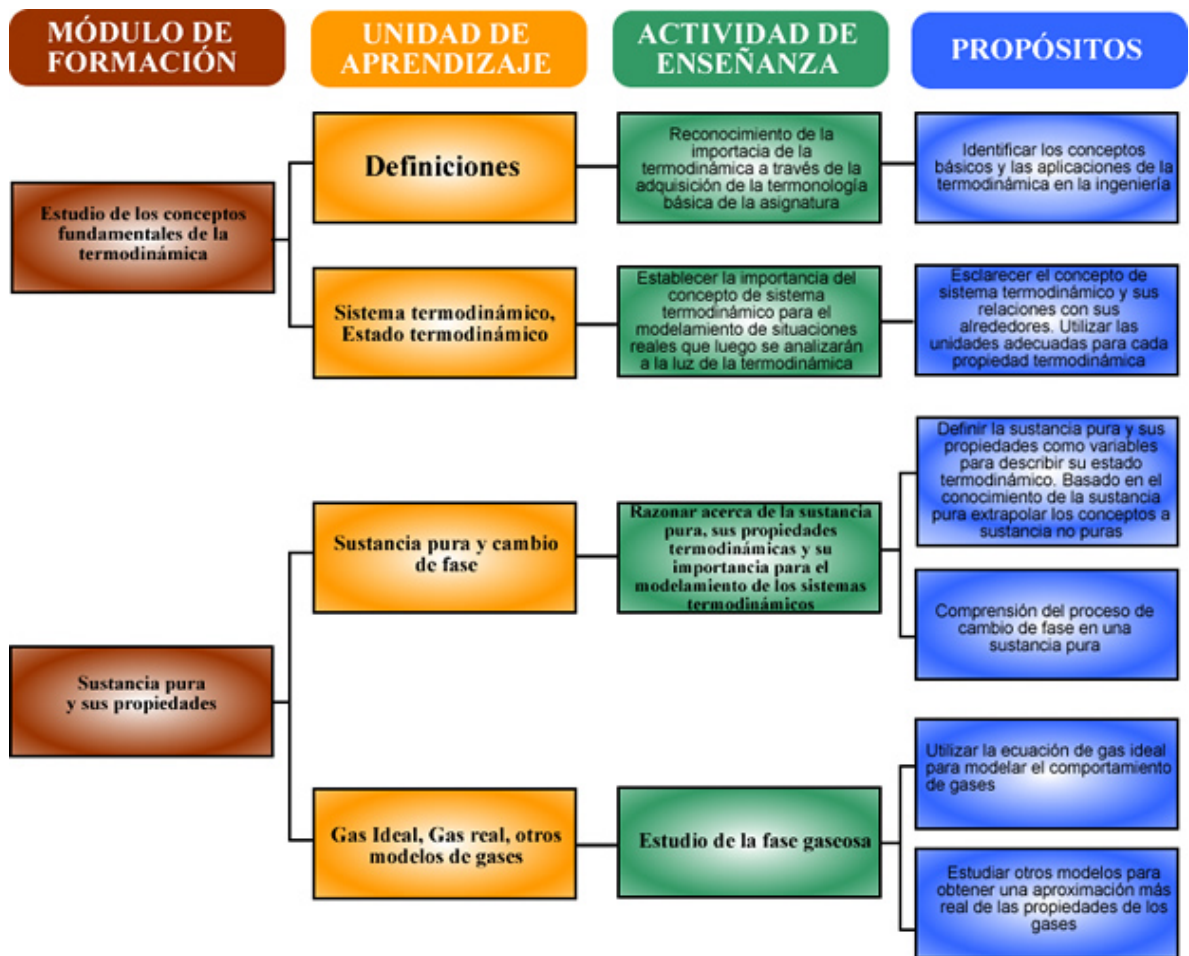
MÓDULO DE FORMACIÓN

UNIDAD DE APRENDIZAJE

ACTIVIDAD DE ENSEÑANZA

PROPÓSITOS

Estudio de los conceptos fundamentales de la termodinámica

Definiciones

Reconocimiento de la importacia de la termodinámica a través de la adquisición de la termonología básica de la asignatura

Identificar los conceptos básicos y las aplicaciones de la termodinámica en la ingeniería

Sistema termodinámico, Estado termodinámico

Establecer la importancia del concepto de sistema termodinámico para el modelamiento de situaciones reales que luego se analizarán a la luz de la termodinámica

Esclarecer el concepto de sistema termodinámico y sus relaciones con sus alrededores. Utilizar las unidades adecuadas para cada propiedad termodinámica

Sustancia pura y sus propiedades

Sustancia pura y cambio de fase

Razonar acerca de la sustancia pura, sus propiedades termodinámicas y su importancia para el modelamiento de los sistemas termodinámicos

Definir la sustancia pura y sus propiedades como variables para describir su estado termodinámico. Basado en el conocimiento de la sustancia pura extrapolar los conceptos a sustancia no puras

Comprensión del proceso de cambio de fase en una sustancia pura

Gas Ideal, Gas real, otros modelos de gases

Estudio de la fase gaseosa

Utilizar la ecuación de gas ideal para modelar el comportamiento de gases

Estudiar otros modelos para obtener una aproximación más real de las propiedades de los gases